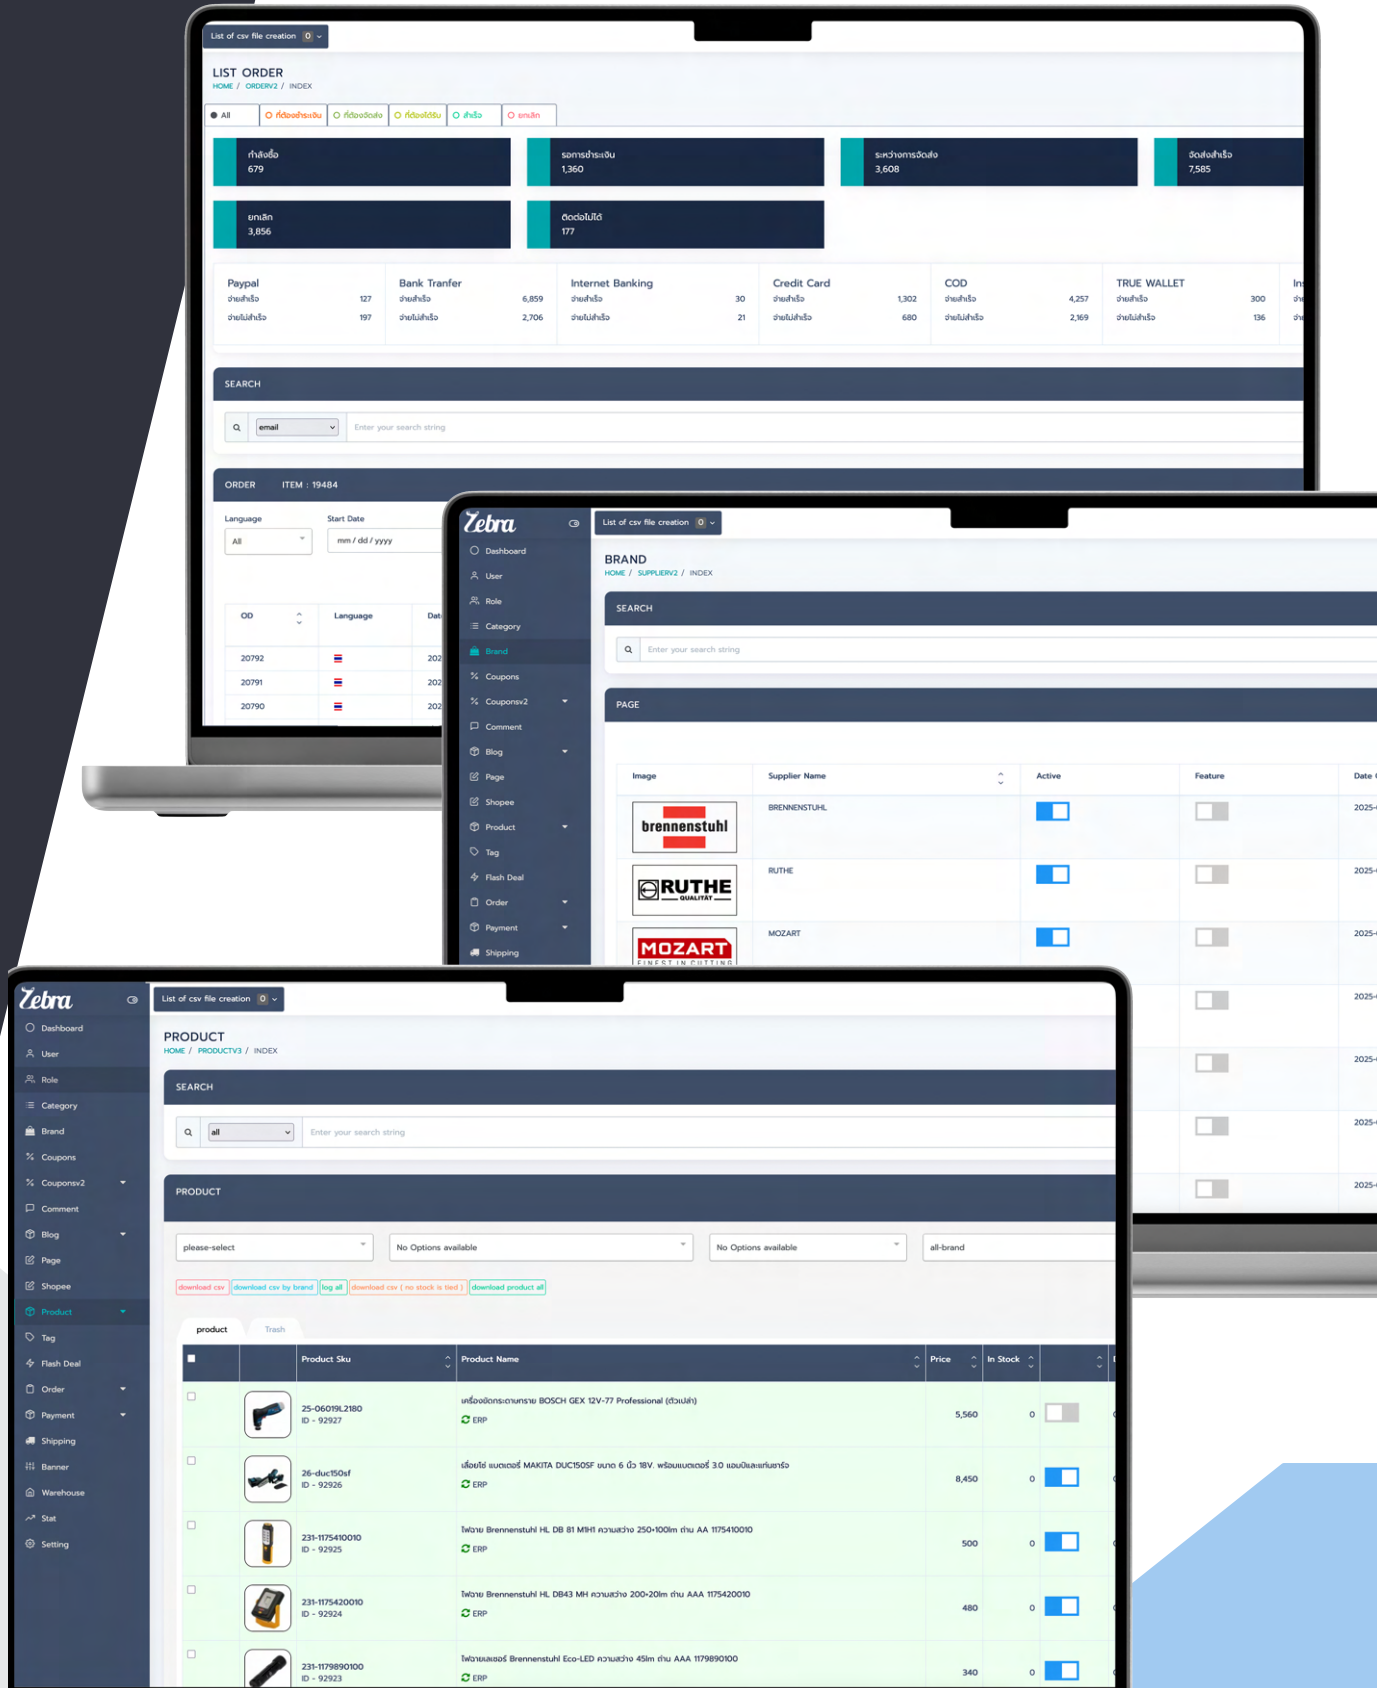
List of csv file creation 0

LIST ORDER
HOME / ORDERV2 / INDEX

All | ที่ต้องชำระเงิน | ที่ต้องจัดส่ง | ที่ต้องได้รับ | สำเร็จ | ยกเลิก

ทำสั่งซื้อ 679
รอการชำระเงิน 1,360
ระหว่างการจัดส่ง 3,608
จัดส่งสำเร็จ 7,585
ยกเลิก 3,856
ติดต่อไม่ได้ 177

| Paypal | | Bank Tranfer | | Internet Banking | | Credit Card | | COD | | TRUE WALLET | |
|---|---|---|---|---|---|---|---|---|---|---|---|
| จ่ายสำเร็จ | 127 | จ่ายสำเร็จ | 6,859 | จ่ายสำเร็จ | 30 | จ่ายสำเร็จ | 1,302 | จ่ายสำเร็จ | 4,257 | จ่ายสำเร็จ | 300 |
| จ่ายไม่สำเร็จ | 197 | จ่ายไม่สำเร็จ | 2,706 | จ่ายไม่สำเร็จ | 21 | จ่ายไม่สำเร็จ | 680 | จ่ายไม่สำเร็จ | 2,169 | จ่ายไม่สำเร็จ | 136 |

SEARCH
email
Enter your search string

ORDER ITEM : 19484
Language All
Start Date mm / dd / yyyy

| OD | Language | Dat |
|---|---|---|
| 20792 | | 202 |
| 20791 | | 202 |
| 20790 | | 202 |

Zebra
List of csv file creation 0
Dashboard
User
Role
Category
Brand
Coupons
Couponsv2
Comment
Blog
Page
Shopee
Product
Tag
Flash Deal
Order
Payment
Shipping

BRAND
HOME / SUPPLIERV2 / INDEX
SEARCH
Enter your search string
PAGE

| Image | Supplier Name | Active | Feature | Date |
|---|---|---|---|---|
| brennenstuhl | BRENNENSTUHL | | | 2025- |
| RUTHE QUALITÄT | RUTHE | | | 2025- |
| MOZART FINEST IN CUTTING | MOZART | | | 2025- |
| | | | | 2025- |
| | | | | 2025- |
| | | | | 2025- |
| | | | | 2025- |

Zebra
List of csv file creation 0
Dashboard
User
Role
Category
Brand
Coupons
Couponsv2
Comment
Blog
Page
Shopee
Product
Tag
Flash Deal
Order
Payment
Shipping
Banner
Warehouse
Stat
Setting

PRODUCT
HOME / PRODUCTV3 / INDEX
SEARCH
all
Enter your search string
PRODUCT
please-select
No Options available
No Options available
all-brand
download csv | download csv by brand | log all | download csv ( no stock is tied ) | download product all
product | Trash

| | | Product Sku | Product Name | Price | In Stock | |
|---|---|---|---|---|---|---|
| | | 25-06019L2180 ID - 92927 | เครื่องขัดกระดาษทราย BOSCH GEX 12V-77 Professional (ตัวเปล่า) ERP | 5,560 | 0 | |
| | | 26-duc150sf ID - 92926 | เลื่อยโซ่ แบตเตอรี่ MAKITA DUC150SF ขนาด 6 นิ้ว 18V. พร้อมแบตเตอรี่ 3.0 แอมป์และแท่นชาร์จ ERP | 8,450 | 0 | |
| | | 231-1175410010 ID - 92925 | ไฟฉาย Brennenstuhl HL DB 81 M1H1 ความสว่าง 250-100lm ถ่าน AA 1175410010 ERP | 500 | 0 | |
| | | 231-1175420010 ID - 92924 | ไฟฉาย Brennenstuhl HL DB43 MH ความสว่าง 200-20lm ถ่าน AAA 1175420010 ERP | 480 | 0 | |
| | | 231-1179890100 ID - 92923 | ไฟฉายเลเซอร์ Brennenstuhl Eco-LED ความสว่าง 45lm ถ่าน AAA 1179890100 ERP | 340 | 0 | |